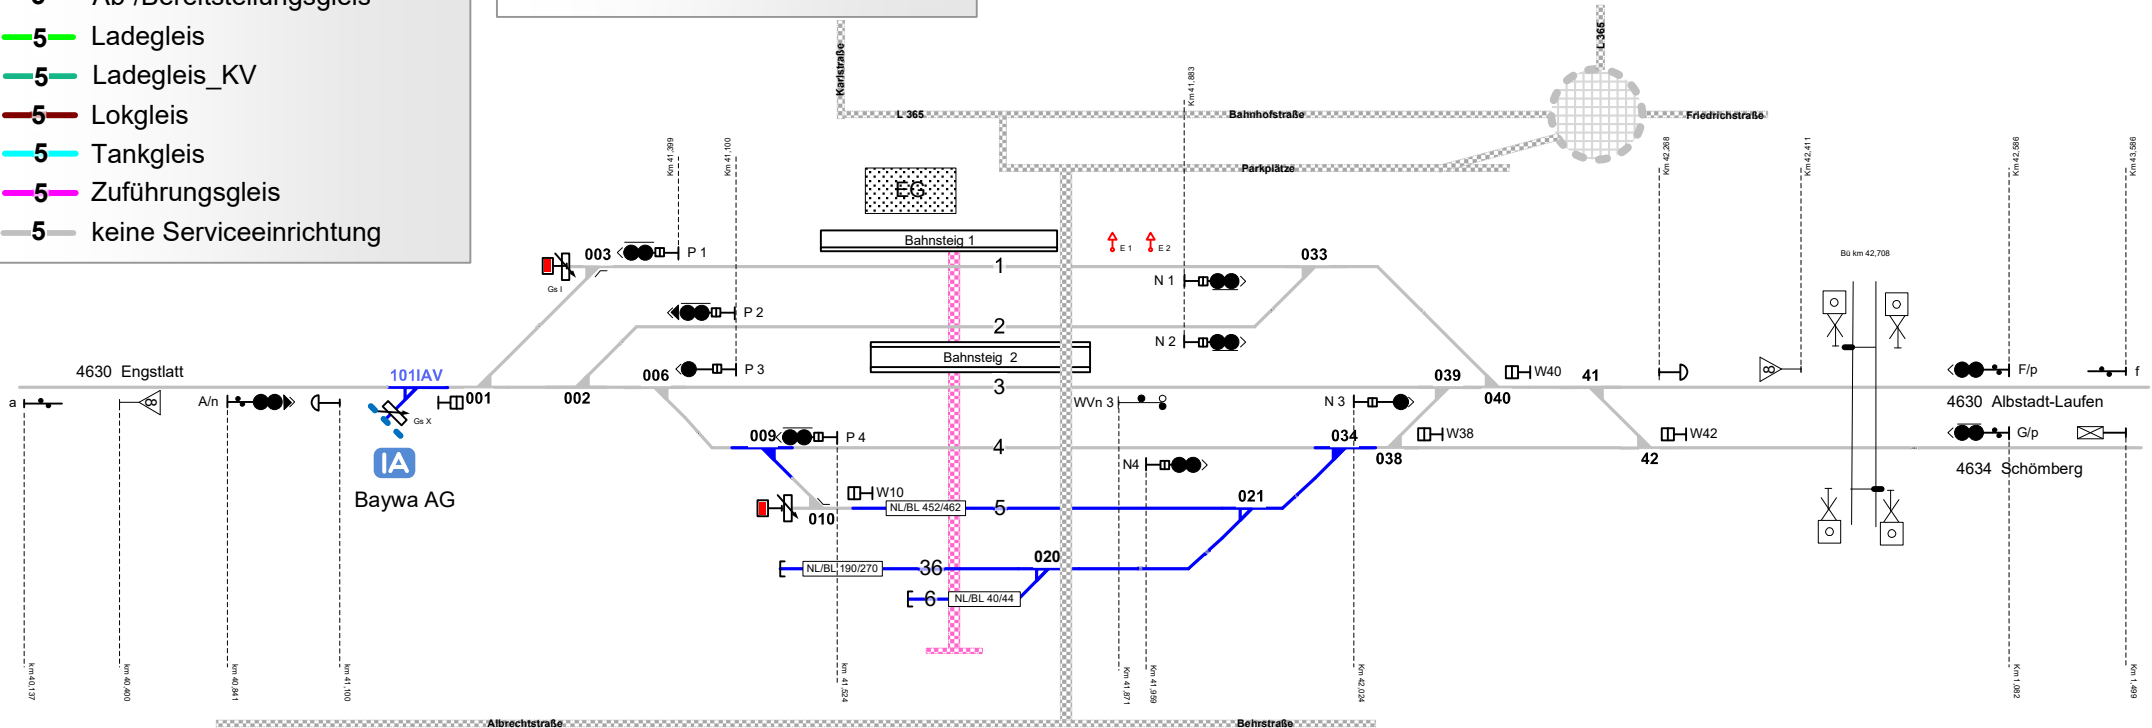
5 Ab-/Bereitstellungsgleis
5 Ladegleis
5 Ladegleis_KV
5 Lokgleis
5 Tankgleis
5 Zuführungsgleis
5 keine Serviceeinrichtung

Karlstraße
L 365
L 365
Bahnhofstraße
Friedrichstraße
Parkplätze
Km 41,883
Km 41,399
Km 41,100
Km 42,268
Km 42,411
Km 42,586
Km 43,586
EG
Bahnsteig 1
Bahnsteig 2
E 1
E 2
003
P 1
Gs I
033
1
N 1
P 2
2
N 2
Bü km 42,708
4630 Engstlatt
101IAV
006
P 3
3
039
W40
41
F/p
f
a
A/n
001
002
Gs X
WVn 3
N 3
040
4630 Albstadt-Laufen
009
P 4
4
034
W38
W42
G/p
IA
038
42
N4
4634 Schömberg
Baywa AG
W10
021
010
NL/BL 452/462
5
020
NL/BL 190/270
36
6
NL/BL 40/44
km 40,137
km 40,400
km 40,841
km 41,100
km 41,524
Km 41,871
Km 41,959
Km 42,034
Km 1,082
Km 1,469
Albrechtstraße
Behrstraße